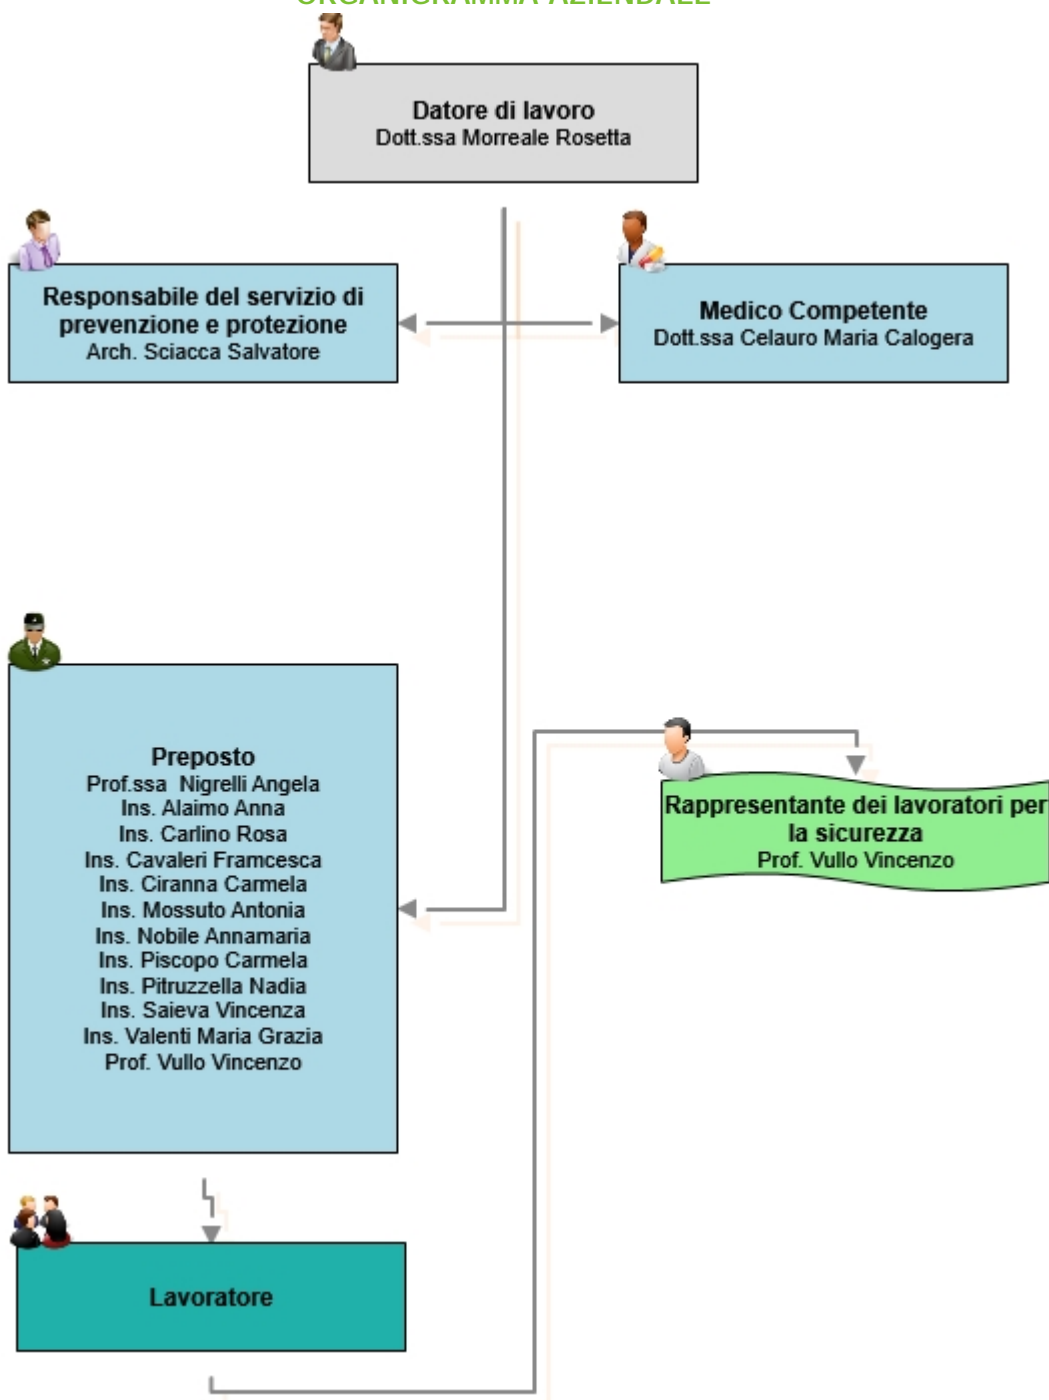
ORGANIGRAMMA AZIENDALE

Datore di lavoro
Dott.ssa Morreale Rosetta

Responsabile del servizio di prevenzione e protezione
Arch. Sciacca Salvatore

Medico Competente
Dott.ssa Celauro Maria Calogera

Preposto
Prof.ssa Nigrelli Angela
Ins. Alaimo Anna
Ins. Carlino Rosa
Ins. Cavaleri Framcesca
Ins. Ciranna Carmela
Ins. Mossuto Antonia
Ins. Nobile Annamaria
Ins. Piscopo Carmela
Ins. Pitruzzella Nadia
Ins. Saieva Vincenza
Ins. Valenti Maria Grazia
Prof. Vullo Vincenzo

Rappresentante dei lavoratori per la sicurezza
Prof. Vullo Vincenzo

Lavoratore